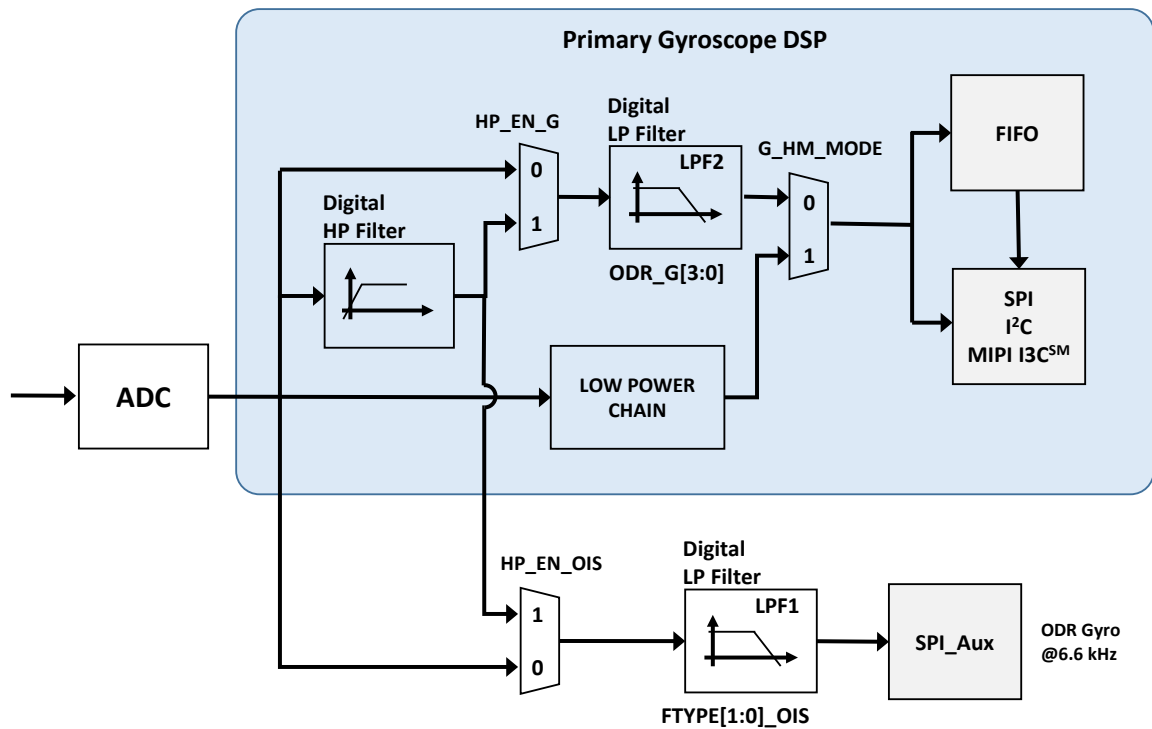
Primary Gyroscope DSP

HP_EN_G

0

1

Digital LP Filter

LPF2

ODR_G[3:0]

G_HM_MODE

0

1

FIFO

SPI
$I^2C$
MIPI I3C$^{SM}$

Digital HP Filter

ADC

LOW POWER CHAIN

HP_EN_OIS

1

0

Digital LP Filter

LPF1

FTYPE[1:0]_OIS

SPI_Aux

ODR Gyro @6.6 kHz